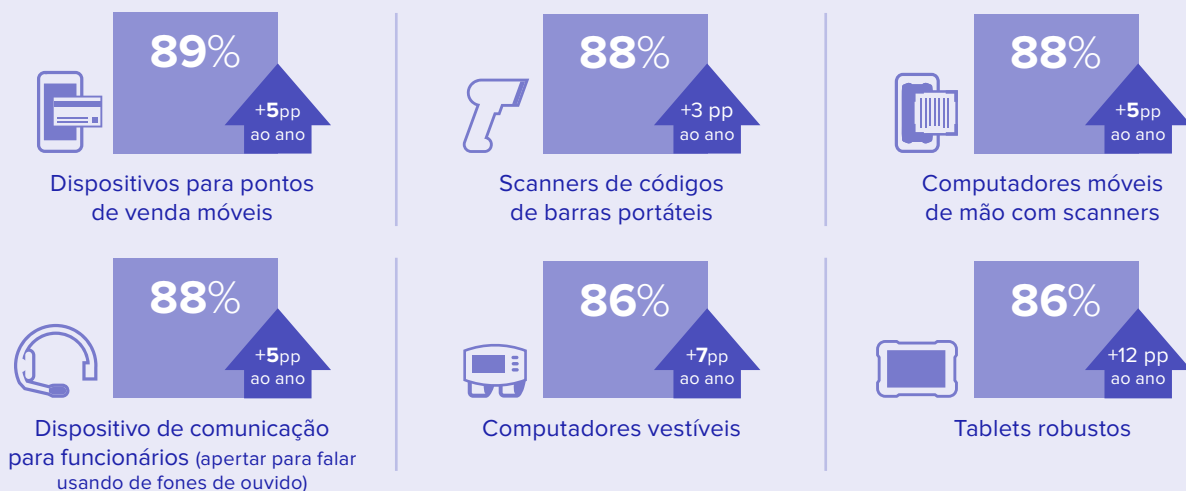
89%

+5pp ao ano

Dispositivos para pontos de venda móveis

88%

+3 pp ao ano

Scanners de códigos de barras portáteis

88%

+5pp ao ano

Computadores móveis de mão com scanners

88%

+5pp ao ano

Dispositivo de comunicação para funcionários (apertar para falar usando de fones de ouvido)

86%

+7pp ao ano

Computadores vestíveis

86%

+12 pp ao ano

Tablets robustos